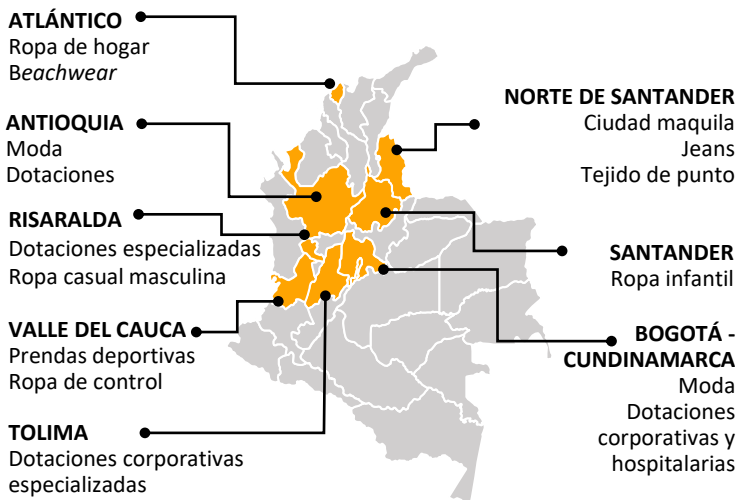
ATLÁNTICO
Ropa de hogar
Beachwear

ANTIOQUIA
Moda
Dotaciones

RISARALDA
Dotaciones especializadas
Ropa casual masculina

VALLE DEL CAUCA
Prendas deportivas
Ropa de control

TOLIMA
Dotaciones corporativas especializadas

NORTE DE SANTANDER
Ciudad maquila
Jeans
Tejido de punto

SANTANDER
Ropa infantil

BOGOTÁ - CUNDINAMARCA
Moda
Dotaciones corporativas y hospitalarias